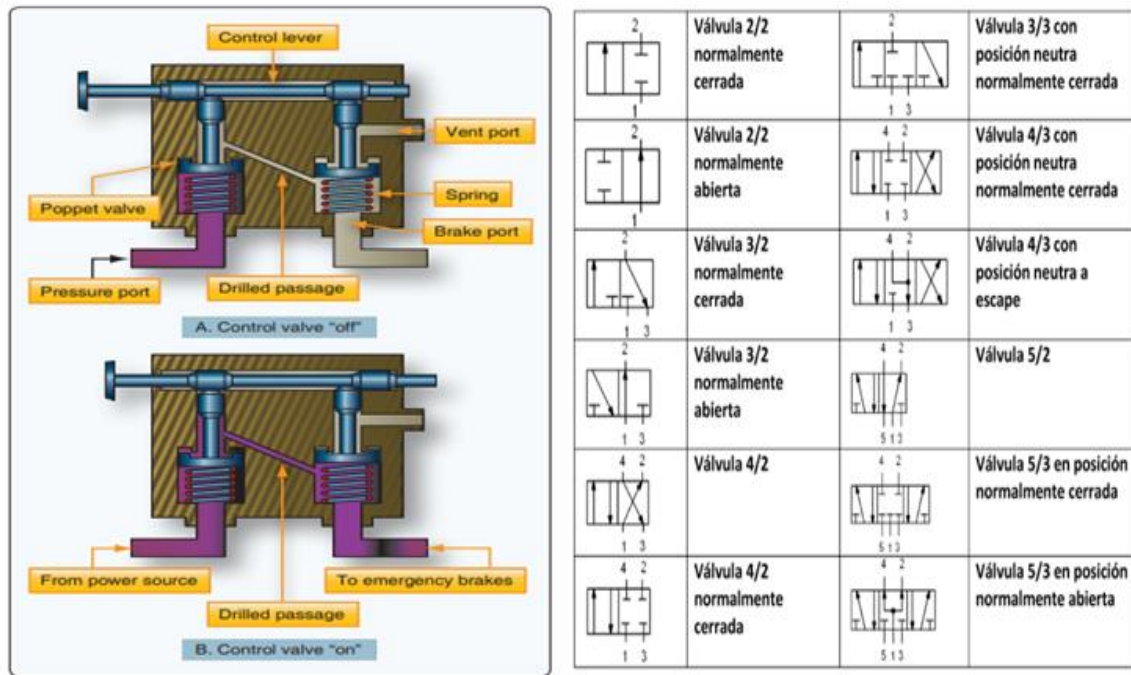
Control lever

Vent port

Spring

Poppet valve

Brake port

Pressure port

Drilled passage

A. Control valve "off"

From power source

To emergency brakes

Drilled passage

B. Control valve "on"

| | | | |
|---|---|---|---|
| 2 1 | Válvula 2/2 normalmente cerrada | 2 1 3 | Válvula 3/3 con posición neutra normalmente cerrada |
| 2 1 | Válvula 2/2 normalmente abierta | 4 2 1 3 | Válvula 4/3 con posición neutra normalmente cerrada |
| 2 1 3 | Válvula 3/2 normalmente cerrada | 4 2 1 3 | Válvula 4/3 con posición neutra a escape |
| 2 1 3 | Válvula 3/2 normalmente abierta | 4 2 5 1 3 | Válvula 5/2 |
| 4 2 1 3 | Válvula 4/2 | 4 2 5 1 3 | Válvula 5/3 en posición normalmente cerrada |
| 4 2 1 3 | Válvula 4/2 normalmente cerrada | 4 2 5 1 3 | Válvula 5/3 en posición normalmente abierta |